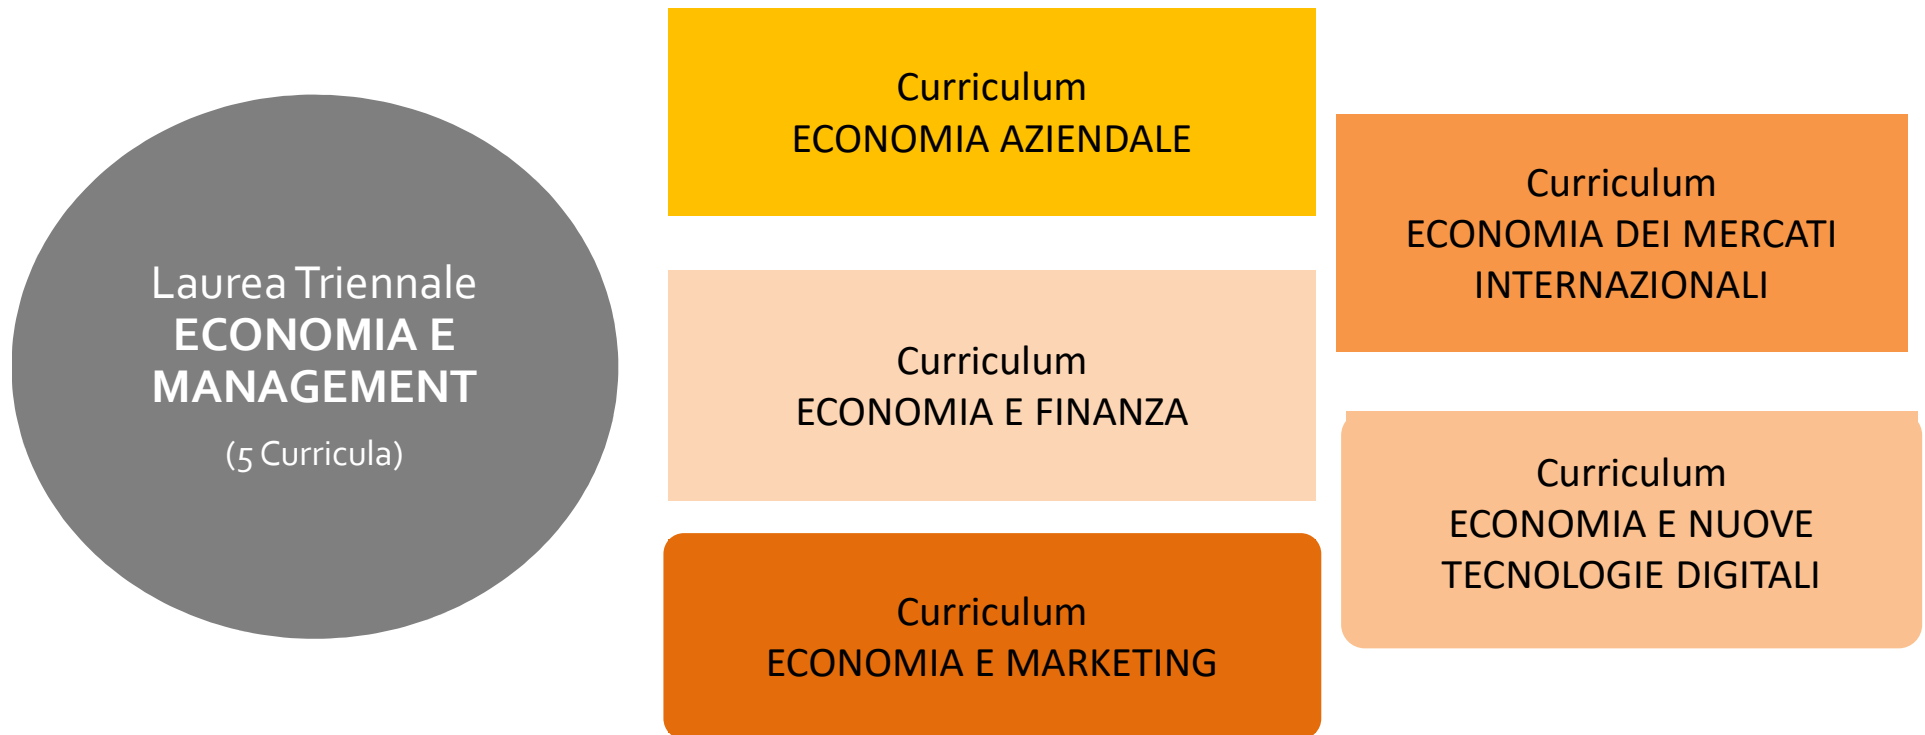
Laurea Triennale
ECONOMIA E MANAGEMENT
(5 Curricula)

Curriculum
ECONOMIA AZIENDALE

Curriculum
ECONOMIA E FINANZA

Curriculum
ECONOMIA E MARKETING

Curriculum
ECONOMIA DEI MERCATI INTERNAZIONALI

Curriculum
ECONOMIA E NUOVE TECNOLOGIE DIGITALI